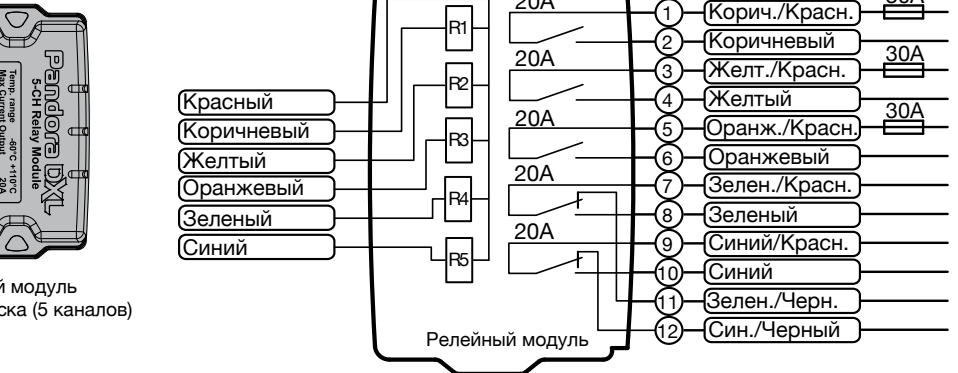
Pandora DXL
5-CH Relay Module
Temp. range -60°C - +110°C
Max Current Output 20A

й модуль
ска (5 каналов)

Красный
Коричневый
Желтый
Оранжевый
Зеленый
Синий

R1
R2
R3
R4
R5

20A
20A
20A
20A
20A

1 Корич./Красн.
2 Коричневый
3 Желт./Красн.
4 Желтый
5 Оранж./Красн.
6 Оранжевый
7 Зелен./Красн.
8 Зеленый
9 Синий/Красн.
10 Синий
11 Зелен./Черн.
12 Син./Черный

30A
30A
30A

Релейный модуль